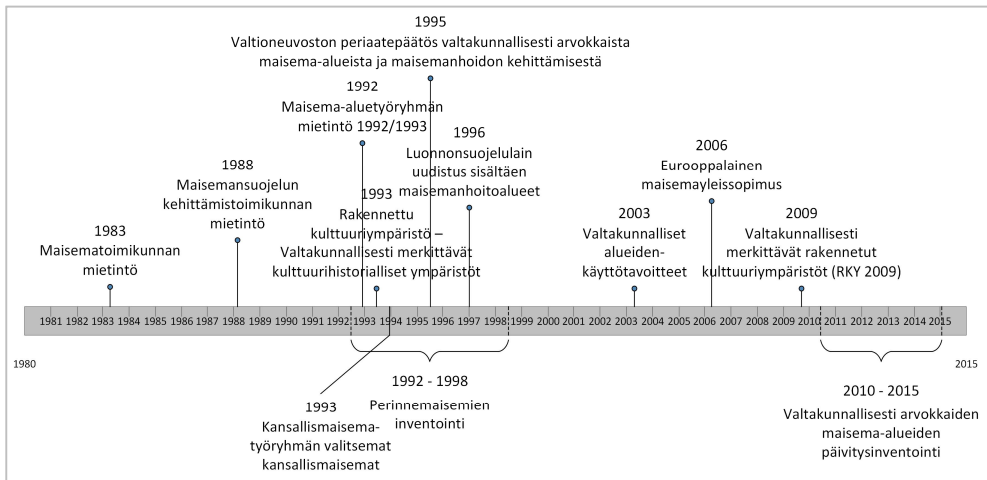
1995
Valtioneuvoston periaatepäätös valtakunnallisesti arvokkaista maisema-alueista ja maisemanhoidon kehittämisestä

1992
Maisema-aluetyöryhmän mietintö 1992/1993

1996
Luonnonsuojelulain uudistus sisältäen maisemanhoitoalueet

1988
Maisemansuojelun kehittämistoimikunnan mietintö

1993
Rakennettu kulttuuriympäristö – Valtakunnallisesti merkittävät kulttuurihistorialliset ympäristöt

1983
Maisematoimikunnan mietintö

2006
Eurooppalainen maisemayleissopimus

2003
Valtakunnalliset alueidenkäyttötavoitteet

2009
Valtakunnallisesti merkittävät rakennetut kulttuuriympäristöt (RKY 2009)

1981 1982 1983 1984 1985 1986 1987 1988 1989 1990 1991 1992 1993 1994 1995 1996 1997 1998 1999 2000 2001 2002 2003 2004 2005 2006 2007 2008 2009 2010 2011 2012 2013 2014 2015

1980

2015

1992 - 1998
Perinnemaisemien inventointi

1993
Kansallismaisematyöryhmän valitsemat kansallismaisemat

2010 - 2015
Valtakunnallisesti arvokkaiden maisema-alueiden päivitysinventointi